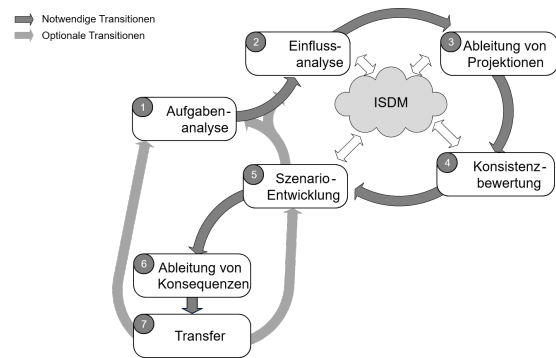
Notwendige Transitionen
Optionale Transitionen

2 Einfluss-analyse

3 Ableitung von Projektionen

1 Aufgaben-analyse

ISDM

4 Konsistenz-bewertung

5 Szenario-Entwicklung

6 Ableitung von Konsequenzen

7 Transfer